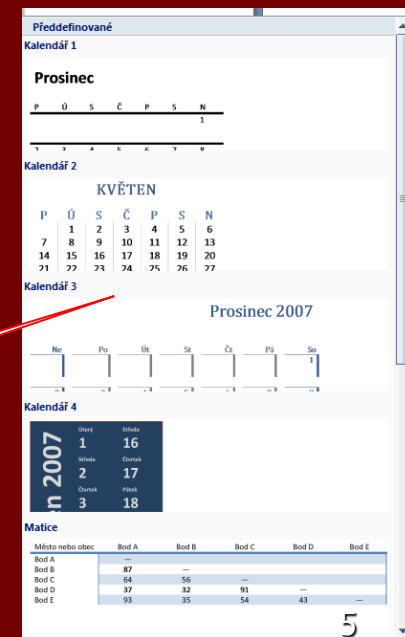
Předdefinované

Kalendář 1

Prosinec

| P | Ú | S | Č | P | S | N |
|---|---|---|---|---|---|---|
| | | | | | | 1 |

Kalendář 2

KVĚTEN

| P | Ú | S | Č | P | S | N |
|---|---|---|---|---|---|---|
| | 1 | 2 | 3 | 4 | 5 | 6 |
| 7 | 8 | 9 | 10 | 11 | 12 | 13 |
| 14 | 15 | 16 | 17 | 18 | 19 | 20 |
| 21 | 22 | 23 | 24 | 25 | 26 | 27 |

Kalendář 3

Prosinec 2007

| Ne | Po | Út | St | Čt | Pá | So |
|---|---|---|---|---|---|---|
| | | | | | | 1 |

Kalendář 4

2007

Úterý 1
Středa 16
Středa 2
Čtvrtek 17
Čtvrtek 3
Pátek 18

Matice

| Město nebo obec | Bod A | Bod B | Bod C | Bod D | Bod E |
|---|---|---|---|---|---|
| Bod A | — | | | | |
| Bod B | 87 | — | | | |
| Bod C | 64 | 56 | — | | |
| Bod D | 37 | 32 | 91 | — | |
| Bod E | 93 | 35 | 54 | 43 | — |

5